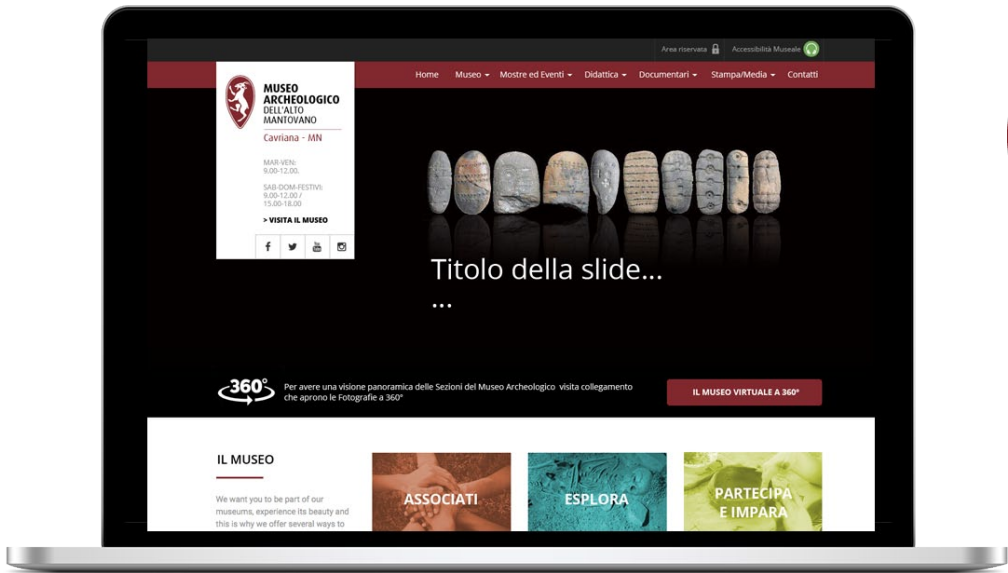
Area riservata Accessibilità Museale

MUSEO ARCHEOLOGICO DELL'ALTO MANTOVANO
Cavriana - MN

MAR-VEN: 9.00-12.00.
SAB-DOM-FESTIVI: 9.00-12.00 / 15.00-18.00

> VISITA IL MUSEO

Home Museo Mostre ed Eventi Didattica Documentari Stampa/Media Contatti

Titolo della slide...
...

360°
Per avere una visione panoramica delle Sezioni del Museo Archeologico visita collegamento che aprono le Fotografie a 360°

IL MUSEO VIRTUALE A 360°

IL MUSEO

We want you to be part of our museums, experience its beauty and this is why we offer several ways to

ASSOCIATI

ESPLORA

PARTECIPA E IMPARA